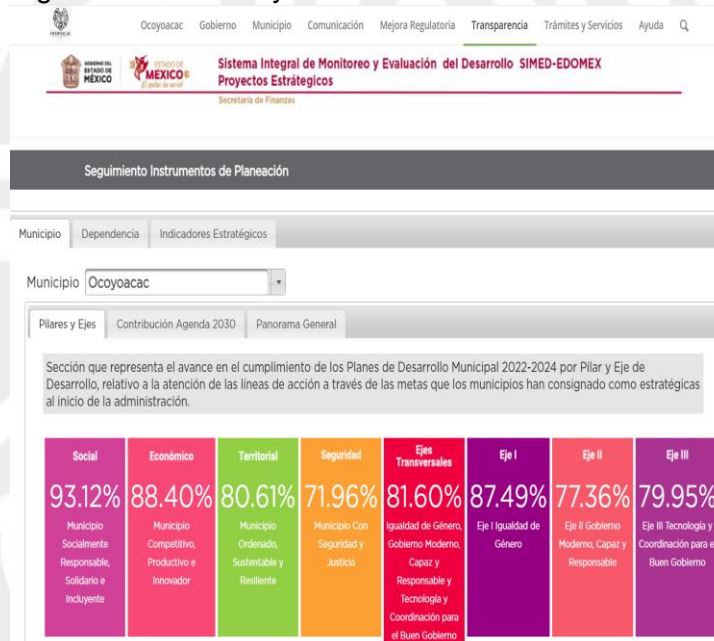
Ocoyoacac Gobierno Municipio Comunicación Mejora Regulatoria Transparencia Trámites y Servicios Ayuda

GOBIERNO DEL ESTADO DE MÉXICO

ESTADO DE MÉXICO
El poder de servir

Sistema Integral de Monitoreo y Evaluación del Desarrollo SIMED-EDOMEX
Proyectos Estratégicos
Secretaría de Finanzas

Seguimiento Instrumentos de Planeación

Municipio Dependencia Indicadores Estratégicos

Municipio Ocoyoacac

Pilares y Ejes Contribución Agenda 2030 Panorama General

Sección que representa el avance en el cumplimiento de los Planes de Desarrollo Municipal 2022-2024 por Pilar y Eje de Desarrollo, relativo a la atención de las líneas de acción a través de las metas que los municipios han consignado como estratégicas al inicio de la administración.

| Social | Económico | Territorial | Seguridad | Ejes Transversales | Eje I | Eje II | Eje III |
|---|---|---|---|---|---|---|---|
| 93.12% | 88.40% | 80.61% | 71.96% | 81.60% | 87.49% | 77.36% | 79.95% |
| Municipio Socialmente Responsable, Solidario e Incluyente | Municipio Competitivo, Productivo e Innovador | Municipio Ordenado, Sustentable y Resiliente | Municipio Con Seguridad y Justicia | Igualdad de Género, Gobierno Moderno, Capaz y Responsable y Tecnología y Coordinación para el Buen Gobierno | Eje I Igualdad de Género | Eje II Gobierno Moderno, Capaz y Responsable | Eje III Tecnología y Coordinación para e Buen Gobierno |